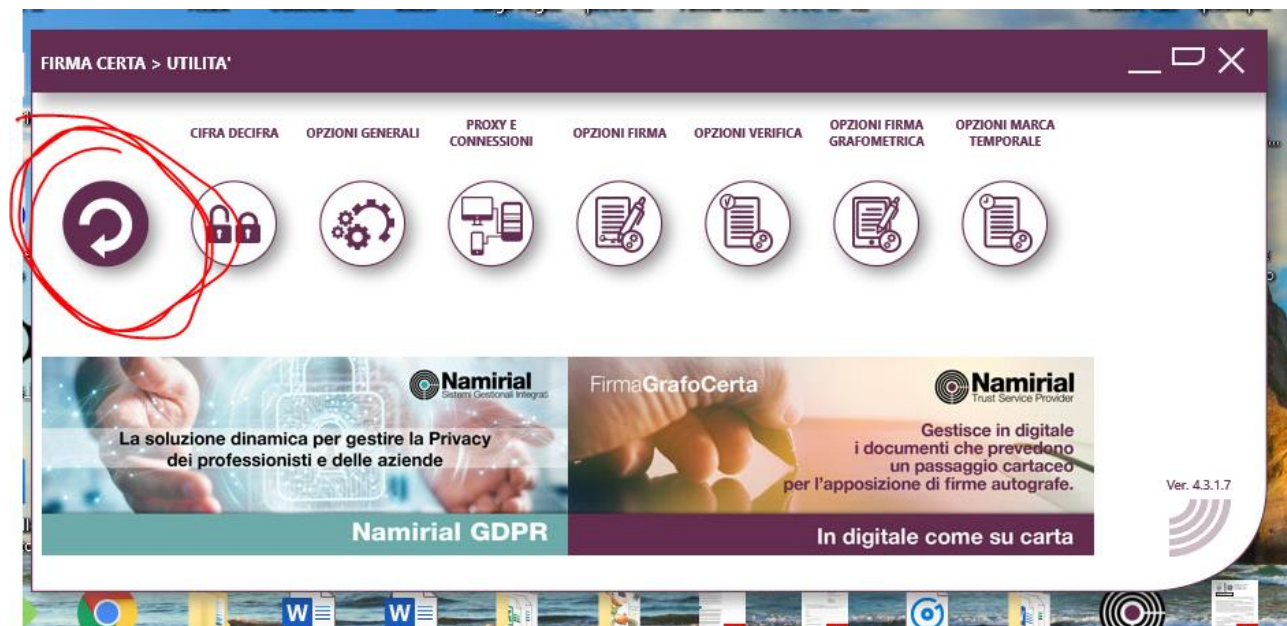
FIRMA CERTA > UTILITA'

CIFRA DECIFRA
OPZIONI GENERALI
PROXY E CONNESSIONI
OPZIONI FIRMA
OPZIONI VERIFICA
OPZIONI FIRMA GRAFOMETRICA
OPZIONI MARCA TEMPORALE

Namirial
Sistemi Gestionali Integrati

La soluzione dinamica per gestire la Privacy dei professionisti e delle aziende

Namirial GDPR

FirmaGrafoCerta

Namirial
Trust Service Provider

Gestisce in digitale i documenti che prevedono un passaggio cartaceo per l'apposizione di firme autografe.

In digitale come su carta

Ver. 4.3.1.7